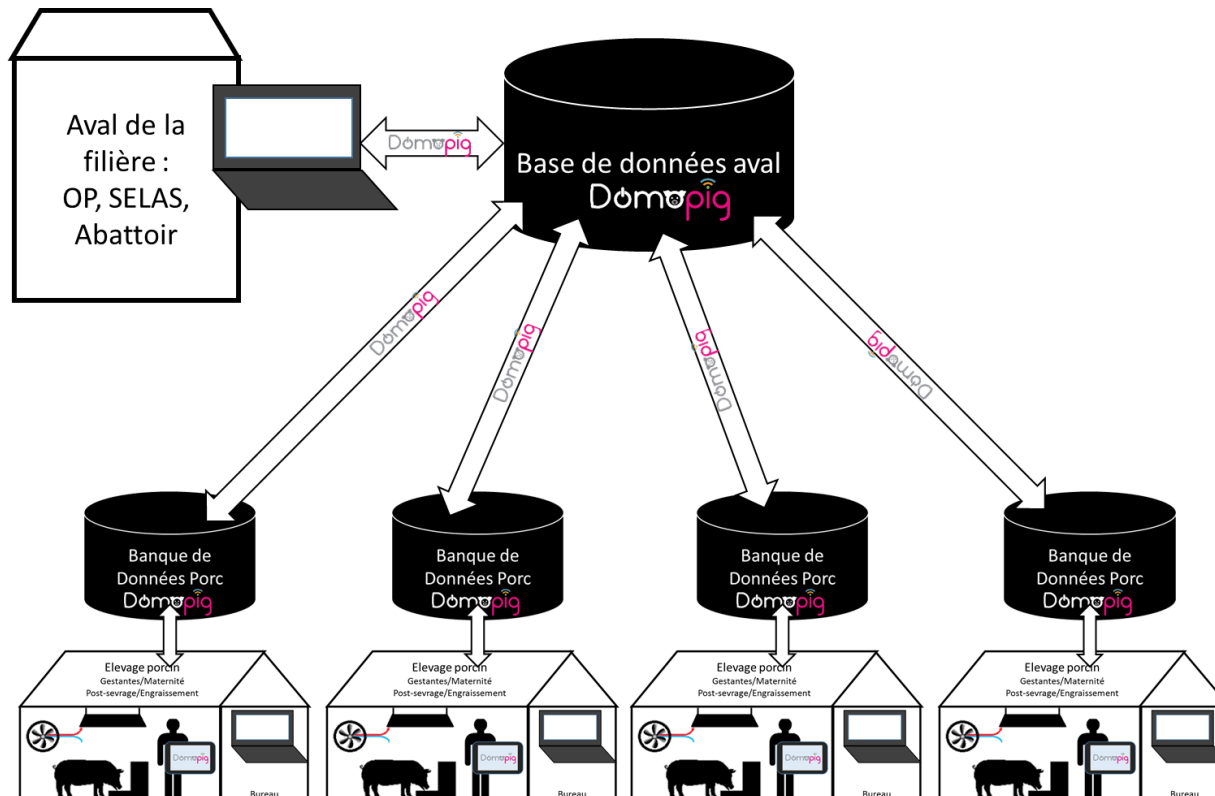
Aval de la filière : OP, SELAS, Abattoir

Domopig

Base de données aval
Domopig

Domopig

Domopig

Domopig

Domopig

Banque de Données Porc
Domopig

Banque de Données Porc
Domopig

Banque de Données Porc
Domopig

Banque de Données Porc
Domopig

Elevage porcin
Gestantes/Maternité
Post-sevrage/Engraissement
Domopig
Bureau

Elevage porcin
Gestantes/Maternité
Post-sevrage/Engraissement
Domopig
Bureau

Elevage porcin
Gestantes/Maternité
Post-sevrage/Engraissement
Domopig
Bureau

Elevage porcin
Gestantes/Maternité
Post-sevrage/Engraissement
Domopig
Bureau